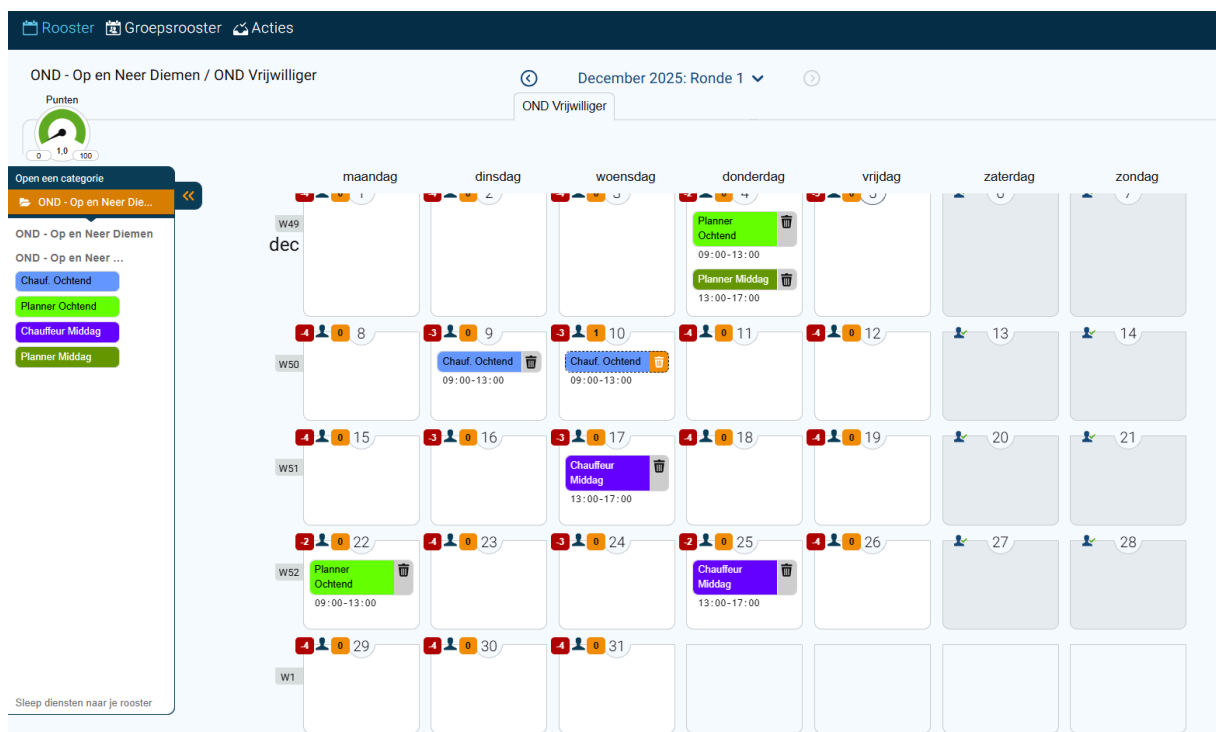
Rooster Groepsrooster Acties

OND - Op en Neer Diemen / OND Vrijwilliger

Punten
0 1,0 100

December 2025: Ronde 1

OND Vrijwilliger

Open een categorie
OND - Op en Neer Die...
«

OND - Op en Neer Diemen
OND - Op en Neer ...
Chauf. Ochtend
Planner Ochtend
Chauffeur Middag
Planner Middag

Sleep diensten naar je rooster

| | maandag | dinsdag | woensdag | donderdag | vrijdag | zaterdag | zondag |
|---|---|---|---|---|---|---|---|
| W49 dec | -4 0 1 | -4 0 2 | -4 0 3 | -2 0 4 Planner Ochtend 09:00-13:00 Planner Middag 13:00-17:00 | -3 0 5 | 6 | 7 |
| W50 | -4 0 8 | -3 0 9 Chauf. Ochtend 09:00-13:00 | -3 1 10 Chauf. Ochtend 09:00-13:00 | -4 0 11 | -4 0 12 | 13 | 14 |
| W51 | -4 0 15 | -3 0 16 | -3 0 17 Chauffeur Middag 13:00-17:00 | -4 0 18 | -4 0 19 | 20 | 21 |
| W52 | -2 0 22 Planner Ochtend 09:00-13:00 | -4 0 23 | -3 0 24 | -2 0 25 Chauffeur Middag 13:00-17:00 | -4 0 26 | 27 | 28 |
| W1 | -4 0 29 | -4 0 30 | -4 0 31 | | | | |